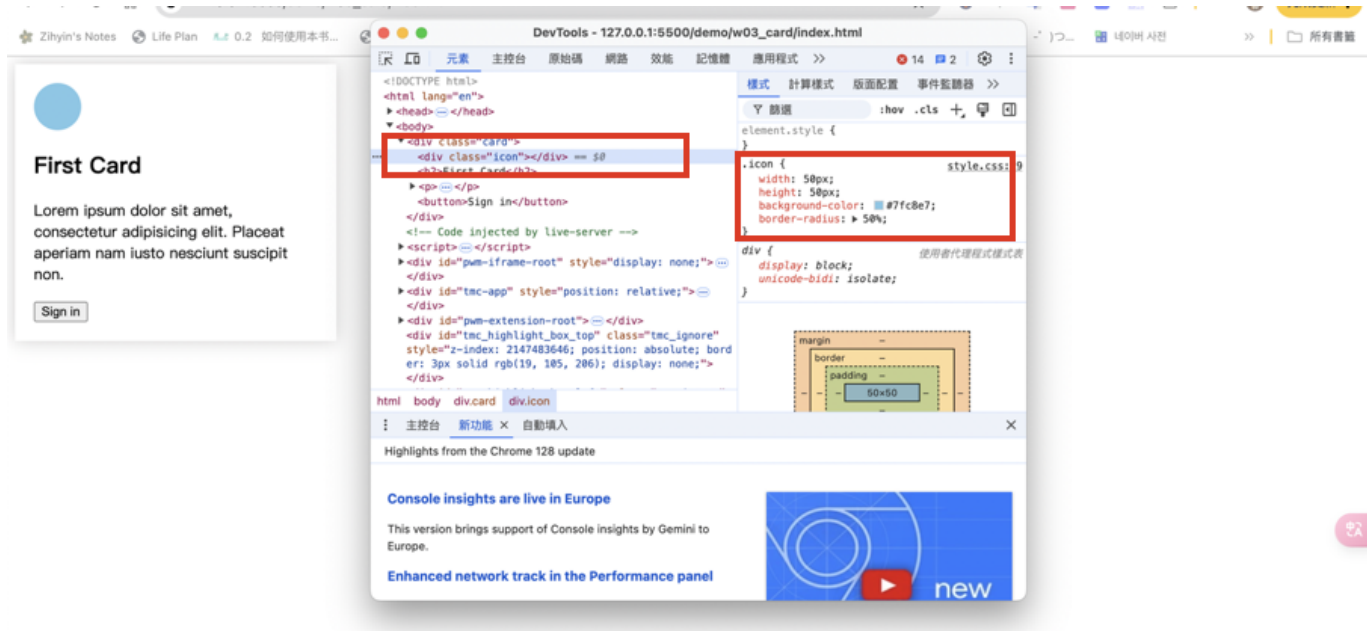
Zihyin's Notes Life Plan 0.2 如何使用本书...

네이버 사전 所有書籤

First Card

Lorem ipsum dolor sit amet, consectetur adipisicing elit. Placeat aperiam nam iusto nesciunt suscipit non.

Sign in

DevTools - 127.0.0.1:5500/demo/w03_card/index.html

元素 主控台 原始碼 網路 效能 記憶體 應用程式 >> 14 2

<!DOCTYPE html>
<html lang="en">
<head> ··· </head>
<body>
<div class="card">
<div class="icon"></div> == $0
<h2>First Card</h2>
<p> ··· </p>
<button>Sign in</button>
</div>
<!-- Code injected by live-server -->
<script> ··· </script>
<div id="pwm-iframe-root" style="display: none;"> ···
</div>
<div id="tmc-app" style="position: relative;"> ···
</div>
<div id="pwm-extension-root"> ··· </div>
<div id="tmc_highlight_box_top" class="tmc_ignore" style="z-index: 2147483646; position: absolute; border: 3px solid rgb(19, 105, 206); display: none;">
</div>

html body div.card div.icon

樣式 計算樣式 版面配置 事件監聽器 >>

篩選 :hov .cls

element.style {
}
.icon { style.css:9
width: 50px;
height: 50px;
background-color: #7fc8e7;
border-radius: ▶ 50%;
}
div { 使用者代理程式樣式表
display: block;
unicode-bidi: isolate;
}

margin –
border –
padding –
50×50

主控台 新功能 × 自動填入

Highlights from the Chrome 128 update

Console insights are live in Europe

This version brings support of Console insights by Gemini to Europe.

Enhanced network track in the Performance panel

new